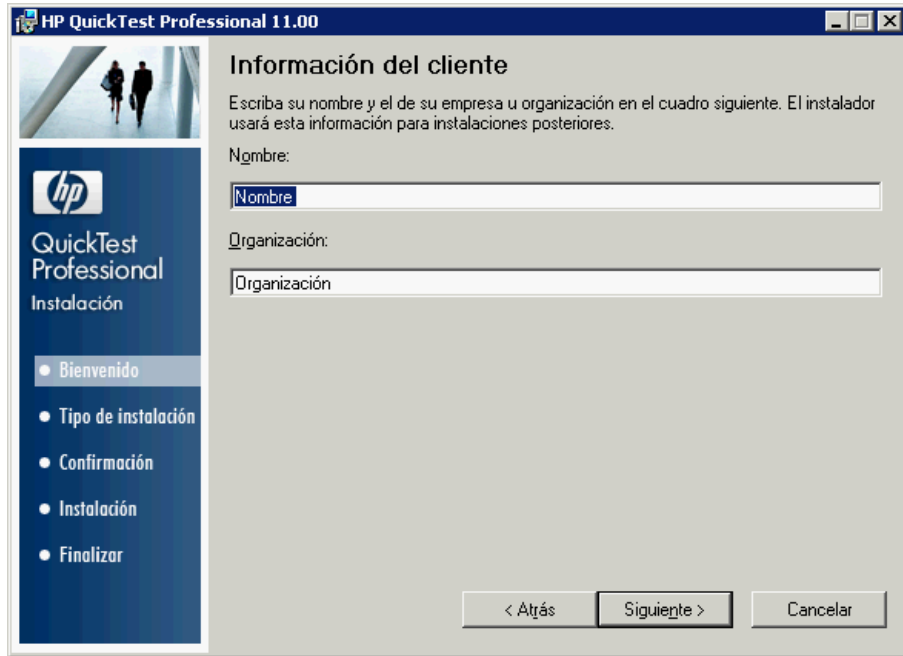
HP QuickTest Professional 11.00

hp

QuickTest Professional

Instalación

Bienvenido

Tipo de instalación

Confirmación

Instalación

Finalizar

Información del cliente

Escriba su nombre y el de su empresa u organización en el cuadro siguiente. El instalador usará esta información para instalaciones posteriores.

Nombre:

Nombre

Organización:

Organización

< Atrás

Siguiente >

Cancelar